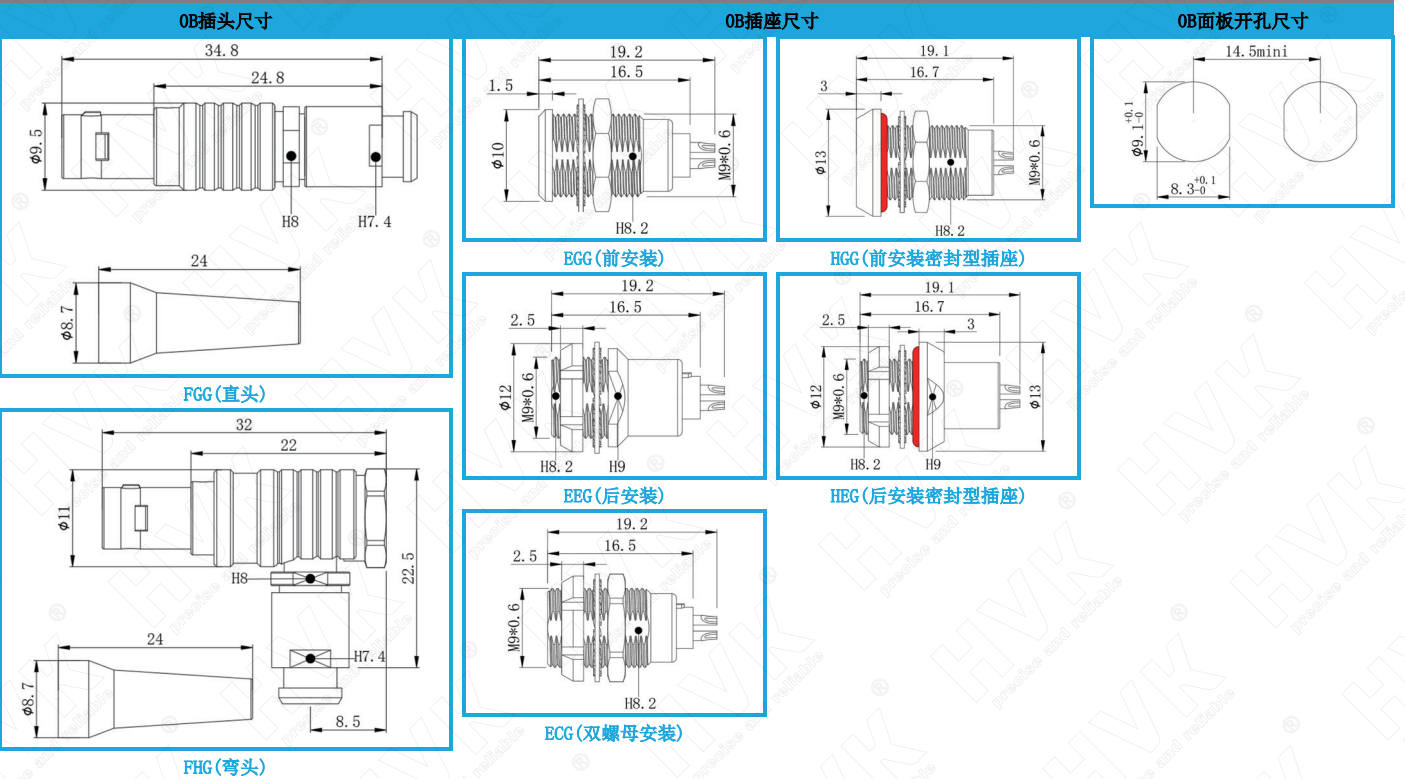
0B插头尺寸

34.8
24.8
φ9.5
H8
H7.4
24
φ8.7
FGG(直头)

32
22
φ11
H8
22.5
24
φ8.7
H7.4
8.5
FHG(弯头)

0B插座尺寸

19.2
16.5
1.5
φ10
M9*0.6
H8.2
EGG(前安装)

19.1
16.7
3
φ13
M9*0.6
H8.2
HGG(前安装密封型插座)

19.2
16.5
2.5
φ12
M9*0.6
H8.2
H9
EEG(后安装)

19.1
16.7
2.5
3
φ12
M9*0.6
φ13
H8.2
H9
HEG(后安装密封型插座)

19.2
16.5
2.5
M9*0.6
H8.2
ECG(双螺母安装)

0B面板开孔尺寸

14.5mini
$φ9.1^{+0.1}_{-0}$
$8.3^{+0.1}_{-0}$